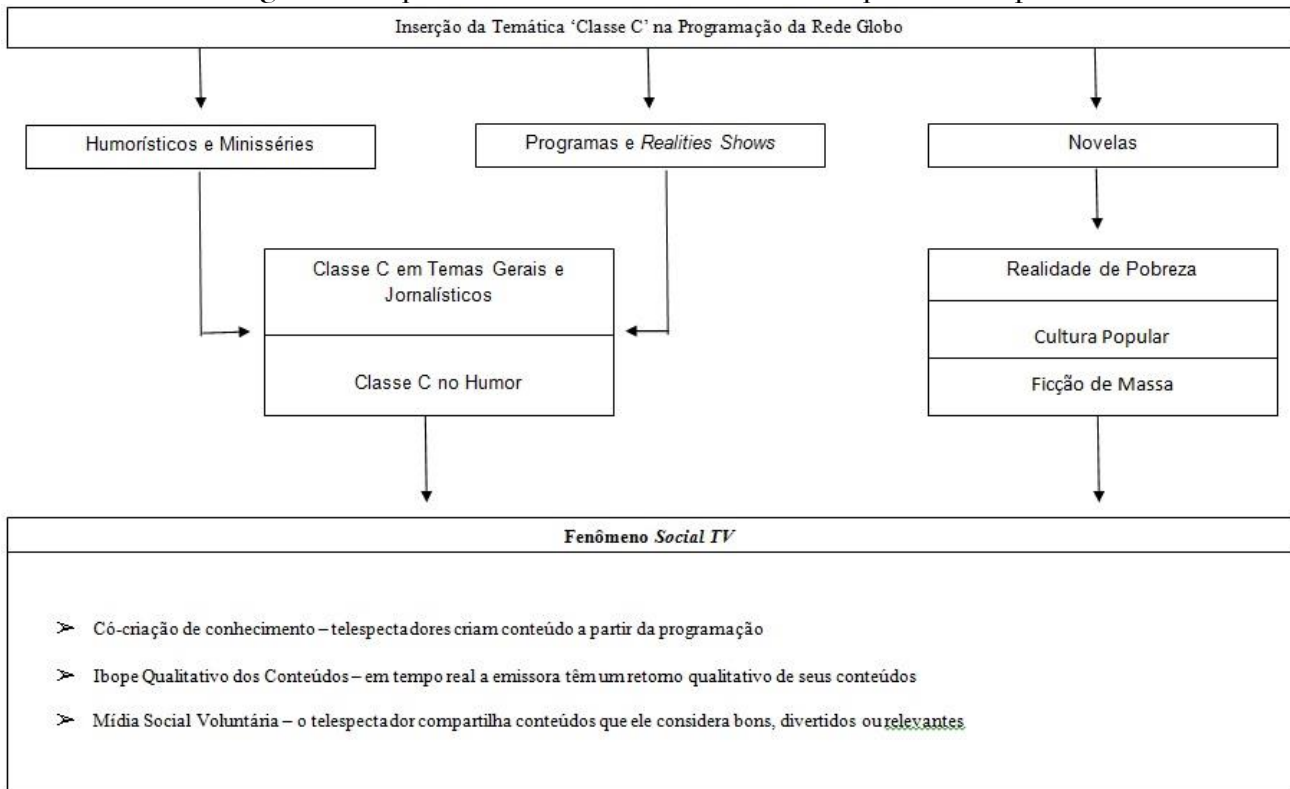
Inserção da Temática 'Classe C' na Programação da Rede Globo

Humorísticos e Minisséries

Programas e *Realities Shows*

Novelas

Classe C em Temas Gerais e Jornalísticos

Classe C no Humor

Realidade de Pobreza

Cultura Popular

Ficção de Massa

Fenômeno *Social TV*

➢ Có-criação de conhecimento – telespectadores criam conteúdo a partir da programação

➢ Ibope Qualitativo dos Conteúdos – em tempo real a emissora têm um retorno qualitativo de seus conteúdos

➢ Mídia Social Voluntária – o telespectador compartilha conteúdos que ele considera bons, divertidos ou relevantes